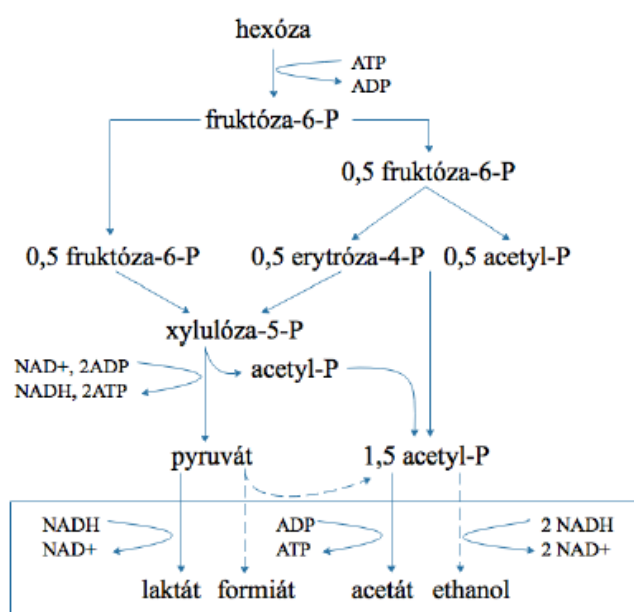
hexóza

ATP
ADP

fruktóza-6-P

0,5 fruktóza-6-P

0,5 fruktóza-6-P

0,5 erytróza-4-P

0,5 acetyl-P

xylulóza-5-P

NAD+, 2ADP
NADH, 2ATP

acetyl-P

pyruvát

1,5 acetyl-P

NADH
NAD+

ADP
ATP

2 NADH
2 NAD+

laktát formiát acetát ethanol